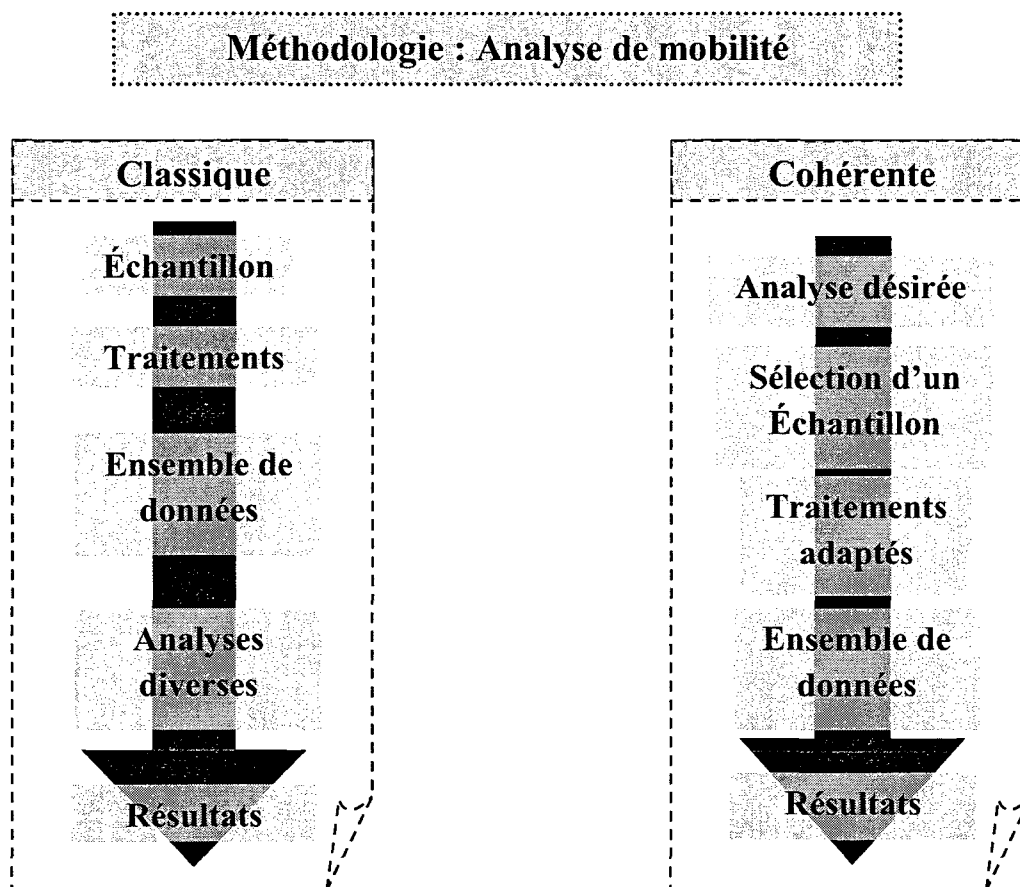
Méthodologie : Analyse de mobilité

Classique

Échantillon

Traitements

Ensemble de données

Analyses diverses

Résultats

Cohérente

Analyse désirée

Sélection d'un Échantillon

Traitements adaptés

Ensemble de données

Résultats